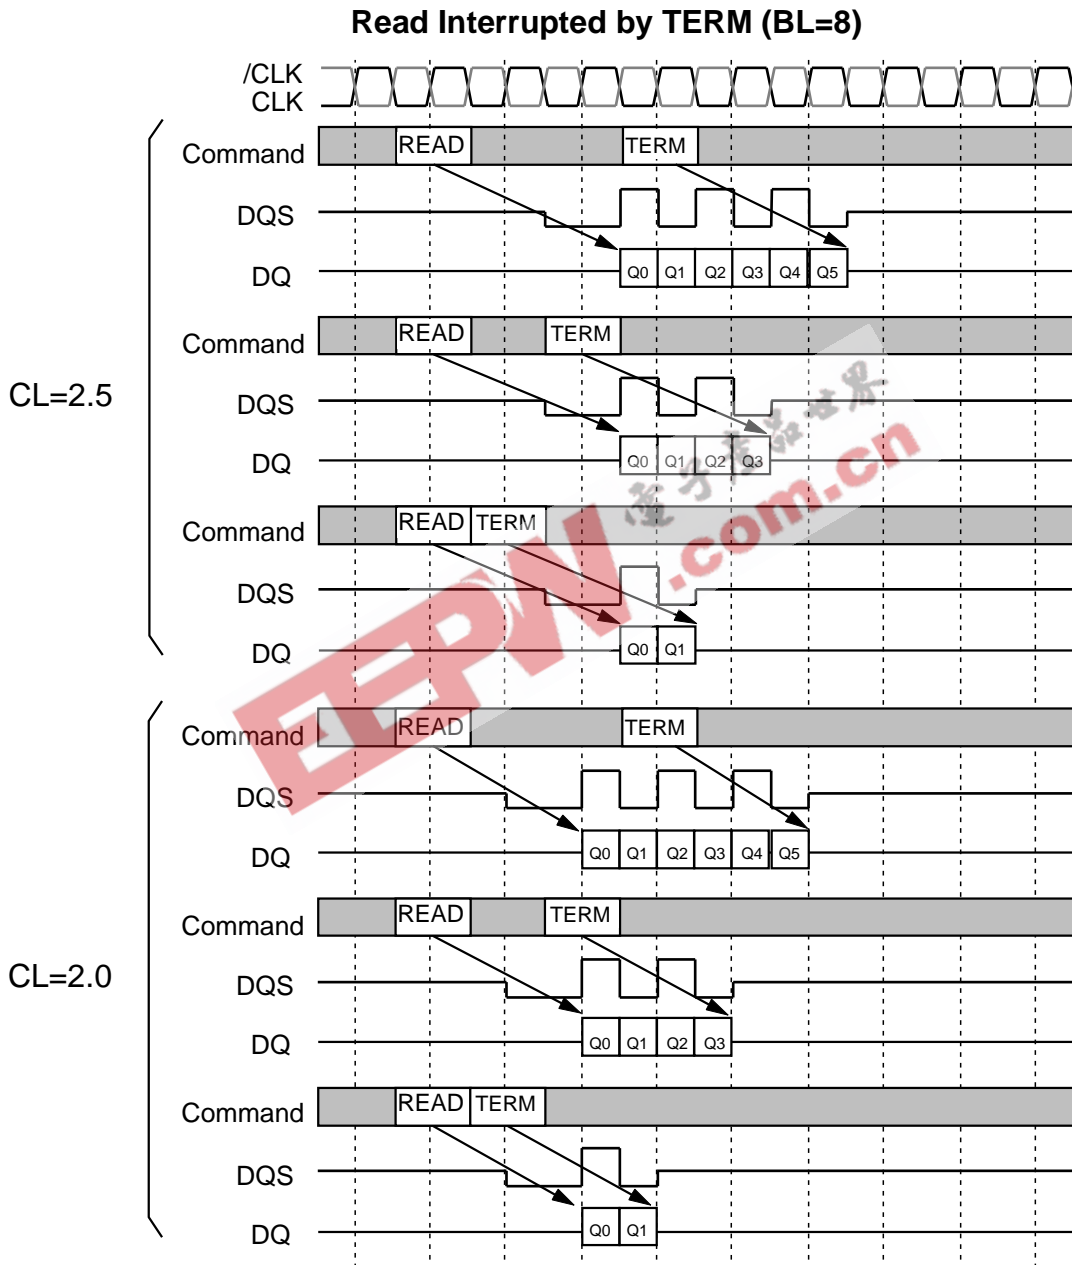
Read Interrupted by TERM (BL=8)

/CLK
CLK

CL=2.5

Command READ TERM
DQS
DQ Q0 Q1 Q2 Q3 Q4 Q5

Command READ TERM
DQS
DQ Q0 Q1 Q2 Q3

Command READ TERM
DQS
DQ Q0 Q1

CL=2.0

Command READ TERM
DQS
DQ Q0 Q1 Q2 Q3 Q4 Q5

Command READ TERM
DQS
DQ Q0 Q1 Q2 Q3

Command READ TERM
DQS
DQ Q0 Q1

EEPW.com.cn 电子产品世界